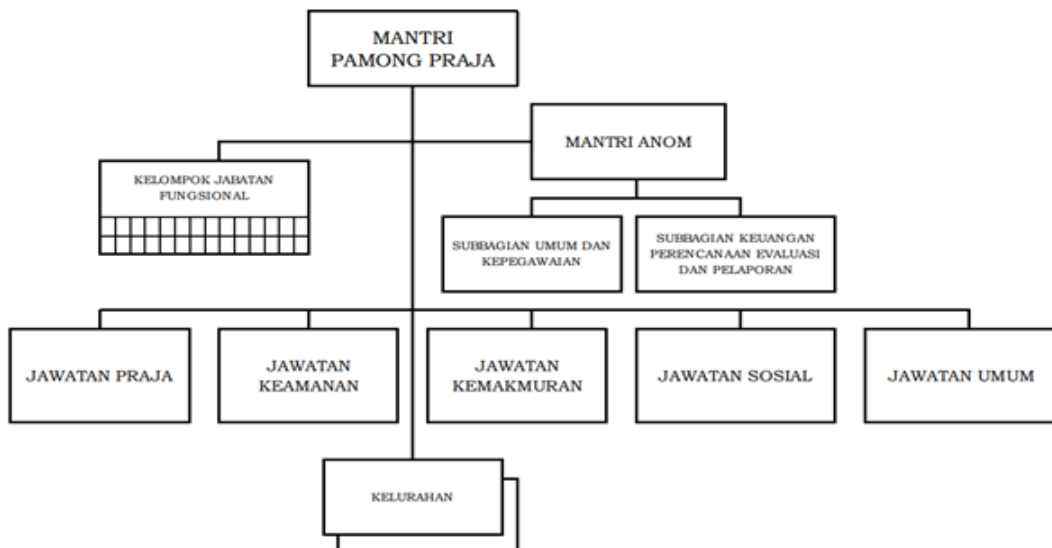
MANTRI PAMONG PRAJA

MANTRI ANOM

KELOMPOK JABATAN FUNGSIONAL

SUBBAGIAN UMUM DAN KEPEGAWAIAN

SUBBAGIAN KEUANGAN PERENCANAAN EVALUASI DAN PELAPORAN

JAWATAN PRAJA

JAWATAN KEAMANAN

JAWATAN KEMAKMURAN

JAWATAN SOSIAL

JAWATAN UMUM

KELURAHAN